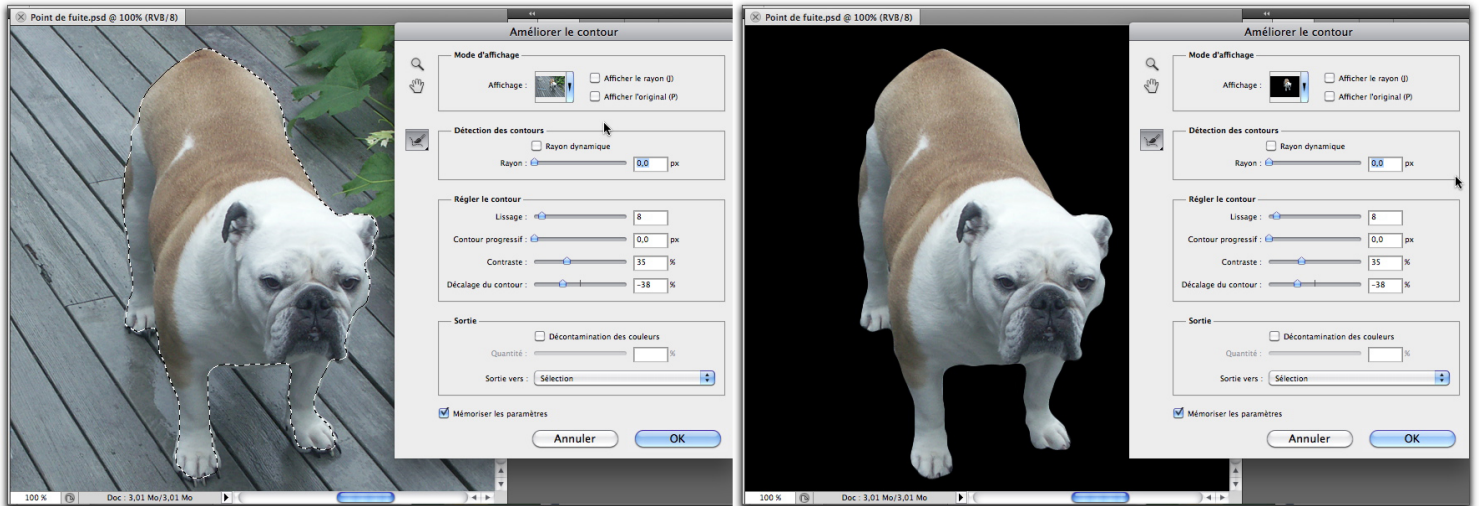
Point de fuite.psd @ 100% (RVB/8)

Améliorer le contour

Mode d'affichage
Affichage :
Afficher le rayon (J)
Afficher l'original (P)

Détection des contours
Rayon dynamique
Rayon : 0,0 px

Régler le contour
Lissage : 8
Contour progressif : 0,0 px
Contraste : 35 %
Décalage du contour : -38 %

Sortie
Décontamination des couleurs
Quantité : %
Sortie vers : Sélection

Mémoriser les paramètres

Annuler
OK

100 %
Doc : 3,01 Mo/3,01 Mo

Point de fuite.psd @ 100% (RVB/8)

Améliorer le contour

Mode d'affichage
Affichage :
Afficher le rayon (J)
Afficher l'original (P)

Détection des contours
Rayon dynamique
Rayon : 0,0 px

Régler le contour
Lissage : 8
Contour progressif : 0,0 px
Contraste : 35 %
Décalage du contour : -38 %

Sortie
Décontamination des couleurs
Quantité : %
Sortie vers : Sélection

Mémoriser les paramètres

Annuler
OK

100 %
Doc : 3,01 Mo/3,01 Mo